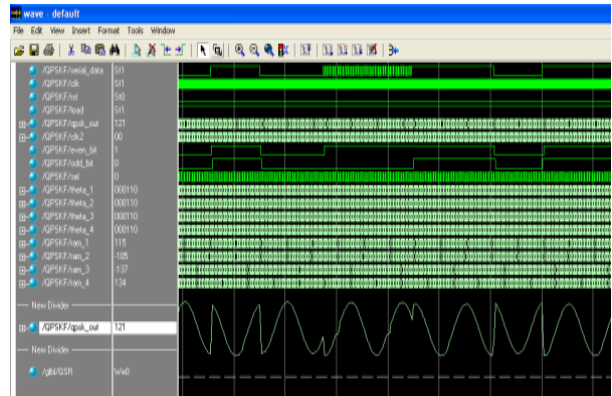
wave - default

File Edit View Insert Format Tools Window

/QPSKF/serial_data St1
/QPSKF/clk St1
/QPSKF/rst St0
/QPSKF/load St1
/QPSKF/qpsk_out 121
/QPSKF/clk2 00
/QPSKF/even_bit 1
/QPSKF/odd_bit 0
/QPSKF/sel 0
/QPSKF/theta_1 000110
/QPSKF/theta_2 000110
/QPSKF/theta_3 000110
/QPSKF/theta_4 000110
/QPSKF/ram_1 115
/QPSKF/ram_2 -105
/QPSKF/ram_3 -137
/QPSKF/ram_4 134

New Divider

/QPSKF/qpsk_out 121

New Divider

/glbl/GSR We0